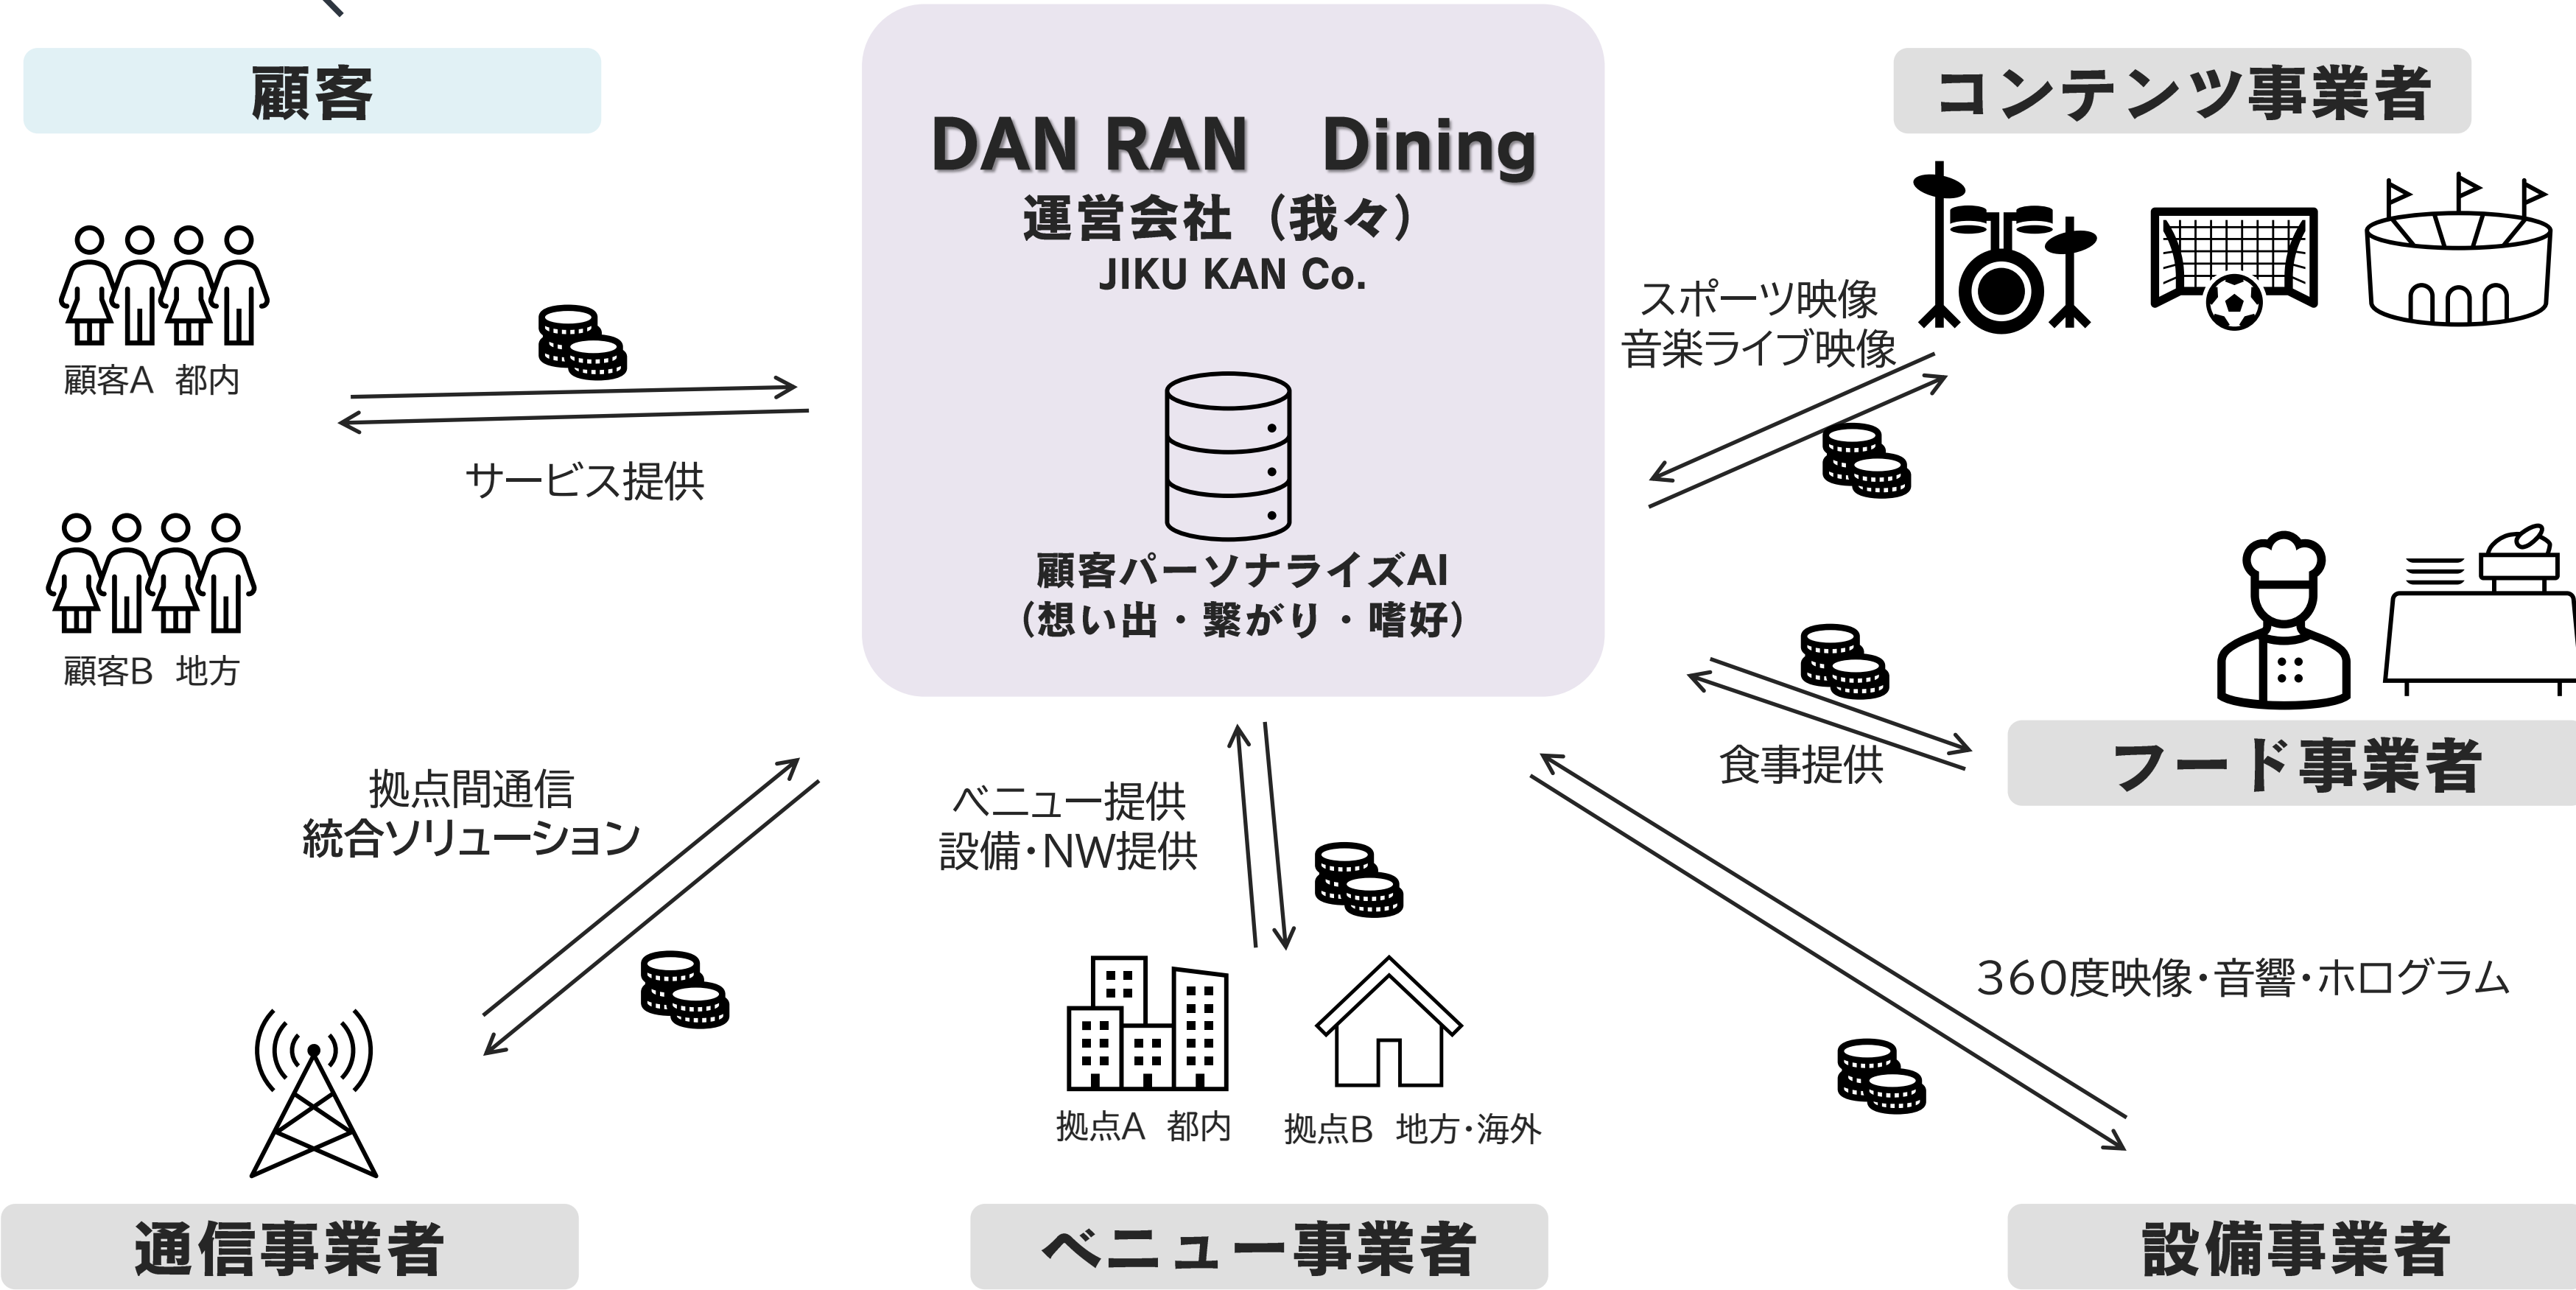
顧客

顧客A 都内

顧客B 地方

サービス提供

DAN RAN Dining
運営会社（我々）
JIKU KAN Co.

顧客パーソナライズAI
（想い出・繋がり・嗜好）

コンテンツ事業者

スポーツ映像
音楽ライブ映像

食事提供

フード事業者

拠点間通信
統合ソリューション

ベニュー提供
設備・NW提供

360度映像・音響・ホログラム

拠点A 都内

拠点B 地方・海外

通信事業者

ベニュー事業者

設備事業者